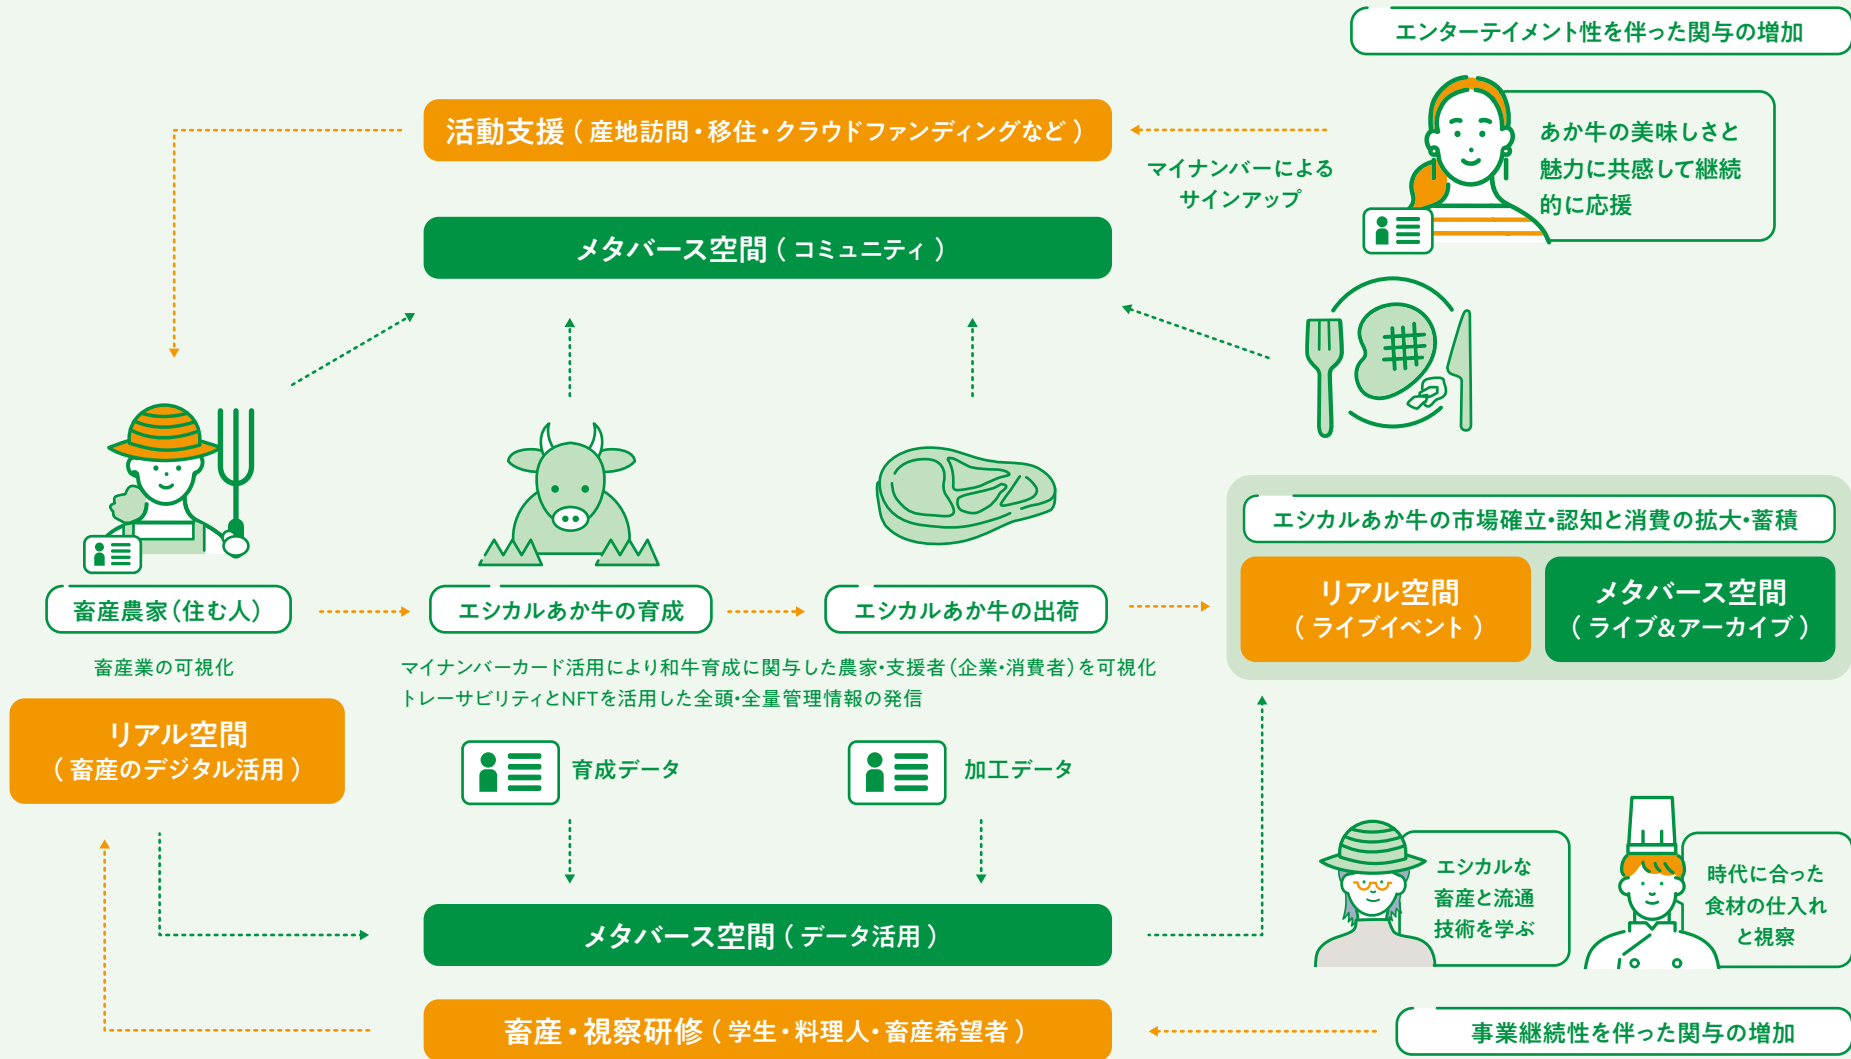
エンターテイメント性を伴った関与の増加

活動支援（産地訪問・移住・クラウドファンディングなど）

マイナンバーによるサインアップ

あか牛の美味しさと魅力に共感して継続的に応援

メタバース空間（コミュニティ）

エシカルあか牛の市場確立・認知と消費の拡大・蓄積

リアル空間（ライブイベント）

メタバース空間（ライブ&アーカイブ）

畜産農家（住む人）

エシカルあか牛の育成

エシカルあか牛の出荷

畜産業の可視化

マイナンバーカード活用により和牛育成に関与した農家・支援者（企業・消費者）を可視化
トレーサビリティとNFTを活用した全頭・全量管理情報の発信

リアル空間（畜産のデジタル活用）

育成データ

加工データ

エシカルな畜産と流通技術を学ぶ

時代に合った食材の仕入れと視察

メタバース空間（データ活用）

畜産・視察研修（学生・料理人・畜産希望者）

事業継続性を伴った関与の増加